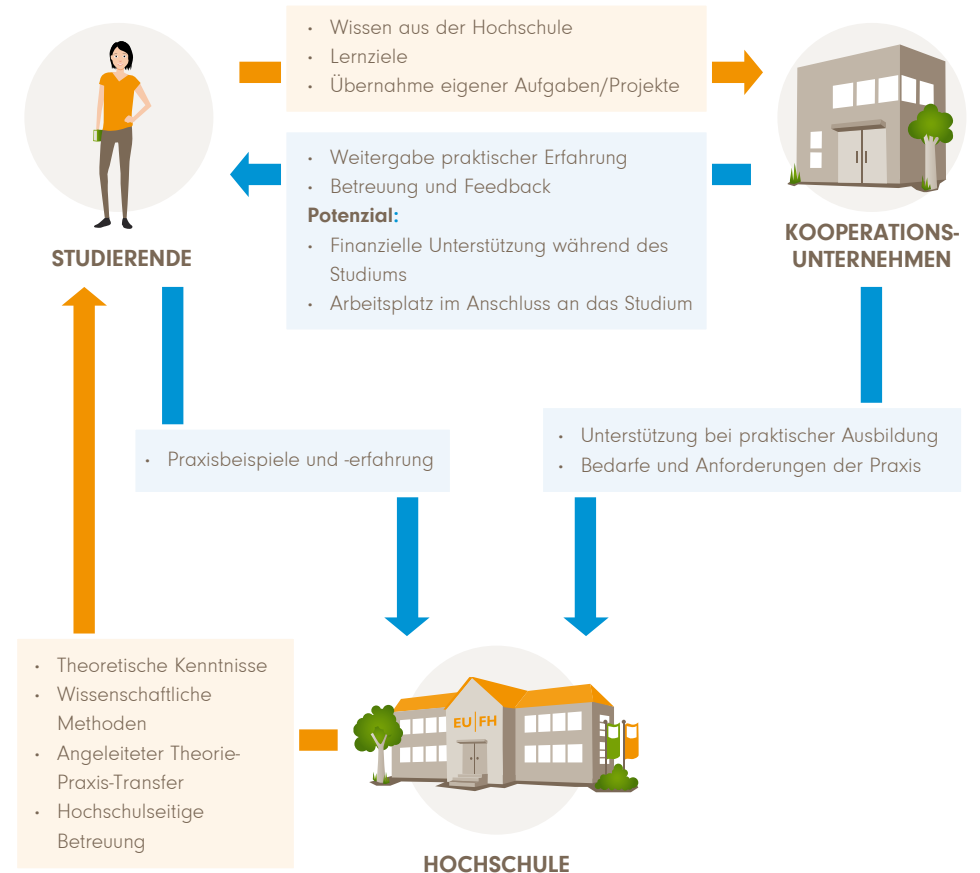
- Wissen aus der Hochschule
- Lernziele
- Übernahme eigener Aufgaben/Projekte

- Weitergabe praktischer Erfahrung
- Betreuung und Feedback

Potenzial:
- Finanzielle Unterstützung während des Studiums
- Arbeitsplatz im Anschluss an das Studium

STUDIERENDE

KOOPERATIONS-UNTERNEHMEN

- Praxisbeispiele und -erfahrung

- Unterstützung bei praktischer Ausbildung
- Bedarfe und Anforderungen der Praxis

- Theoretische Kenntnisse
- Wissenschaftliche Methoden
- Angeleiteter Theorie-Praxis-Transfer
- Hochschulseitige Betreuung

EU | FH

HOCHSCHULE